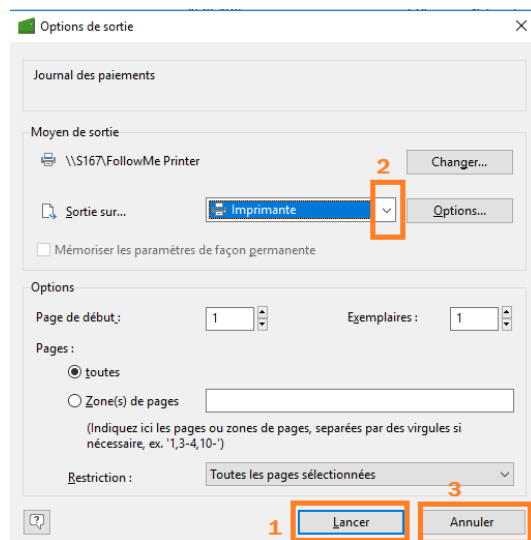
Options de sortie

Journal des paiements

Moyen de sortie

\\S167\FollowMe Printer

Changer...

2

Sortie sur...

Imprimante

Options...

Mémoriser les paramètres de façon permanente

Options

Page de début :

1

Exemplaires :

1

Pages :

toutes

Zone(s) de pages

(Indiquez ici les pages ou zones de pages, separées par des virgules si nécessaire, ex. '1,3-4,10-')

Restriction :

Toutes les pages sélectionnées

3

?

1

Lancer

Annuler